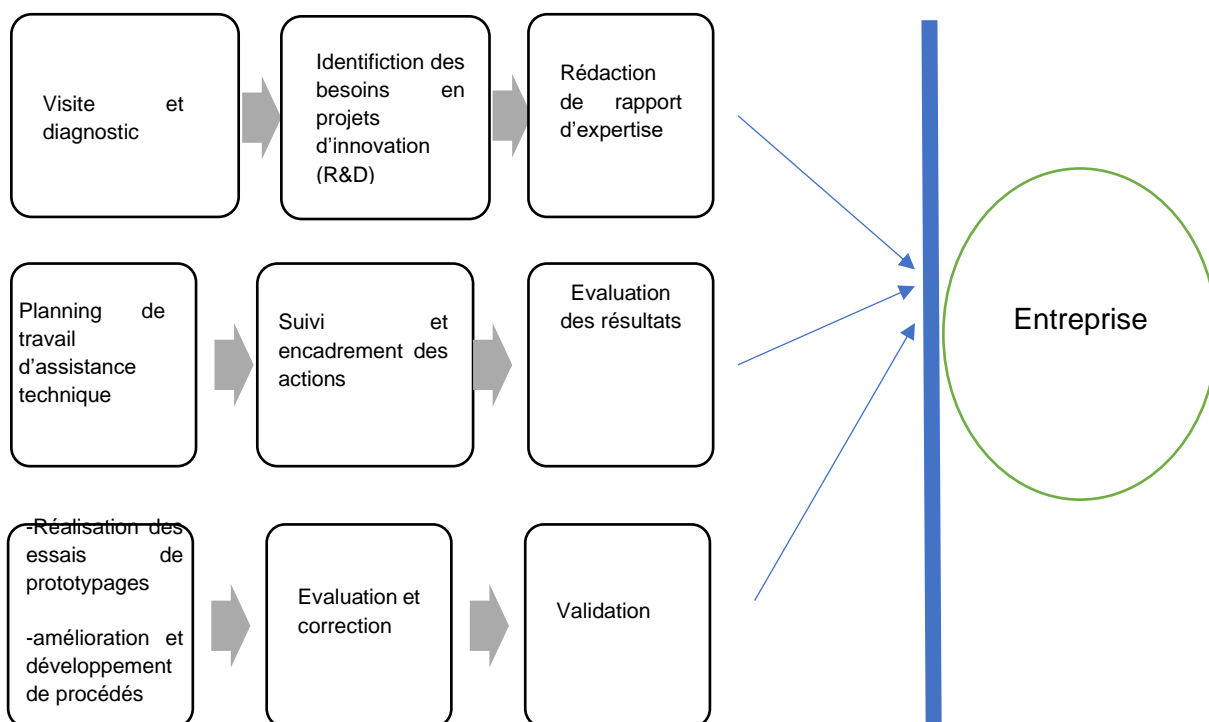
Visite et diagnostic

Identifiction des besoins en projets d'innovation (R&D)

Rédaction de rapport d'expertise

Planning de travail d'assistance technique

Suivi et encadrement des actions

Evaluation des résultats

-Réalisation des essais de prototypages

-amélioration et développement de procédés

Evaluation et correction

Validation

Entreprise